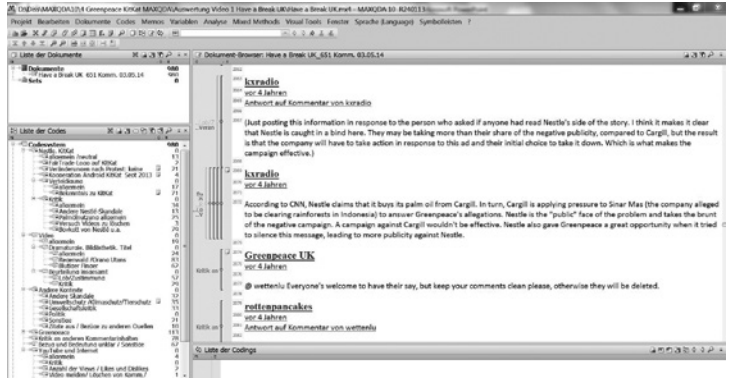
D:\Dien\MAXQDA11\4 Greenpeace KitKat MAXQDA\Auswertung Video 1 Have a Break UK\Have a Break UK.mx4 - MAXQDA 11 - R240113

Projekt Bearbeiten Dokumente Codes Memos Variablen Analyse Mixed Methods Visual Tools Fenster Sprache (Language) Symbolleisten ?

Liste der Dokumente

Dokumente
Have a Break UK 651 Komm. 03.05.14
Sets

Liste der Codes

Codesystem
Nestlé, KitKat
allgemein (neutral)
Fair Trade Logo auf KitKat
Veränderungen nach Protest: keine
Kooperation Android KitKat Seit 2013
allgemein
Zusammenarbeit
Aktionen
Kritik
allgemein
Andere Nestlé-Skandale
Palmölnutzung allgemein
Nestlé: Videos zu löschen
Boykott von Nestlé u.a.
Video
allgemein
Darstellung, Bildlichkeit, Titel
allgemein
Rezension: Kleines Ohren
Blutiger Finger
Begründung interessant
Lob/Zustimmung
Kritik
Andere Kontexte
Andere Skandale
Umweltschutz / Klimaschutz / Tierschutz
Gesellschaftskritik
Politik
Sonstiges
State aus / Bezüge zu anderen Quellen
Greenpeace
Kritik an anderen Kommentarinhalten
Bezug und Bedeutung unklar / Sonstige
YouTube und Internet
allgemein
Kritik
Anzahl der Views / Likes und Dislikes
Video melden / Löschen von Kanäle /

Dokument-Browser: Have a Break UK_651 Komm. 03.05.14

kxradio
vor 4 Jahren
Antwort auf Kommentar von kxradio

(Just posting this information in response to the person who asked if anyone had read Nestle's side of the story. I think it makes it clear that Nestle is caught in a bind here. They may be taking more than their share of the negative publicity, compared to Cargill, but the result is that the company will have to take action in response to this ad and their initial choice to take it down. Which is what makes the campaign effective.)

kxradio
vor 4 Jahren

According to CNN, Nestle claims that it buys its palm oil from Cargill. In turn, Cargill is applying pressure to Sinar Mas (the company alleged to be clearing rainforests in Indonesia) to answer Greenpeace's allegations. Nestle is the "public" face of the problem and takes the brunt of the negative campaign. A campaign against Cargill wouldn't be effective. Nestle also gave Greenpeace a great opportunity when it tried to silence this message, leading to more publicity against Nestle.

Greenpeace UK
vor 4 Jahren

@ wettenlu Everyone's welcome to have their say, but keep your comments clean please, otherwise they will be deleted.

rottenpancakes
vor 4 Jahren
Antwort auf Kommentar von wettenlu

Liste der Codings